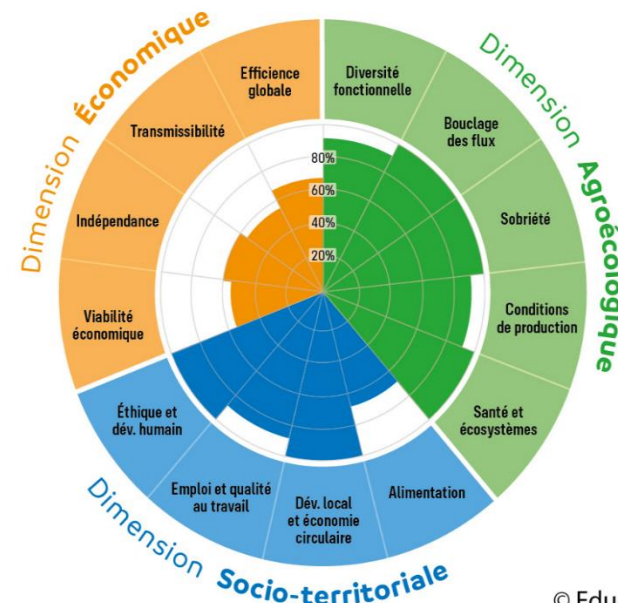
Dimension Économique

Efficience globale

Transmissibilité

Indépendance

Viabilité économique

Dimension Agroécologique

Diversité fonctionnelle

Bouclage des flux

Sobriété

Conditions de production

Santé et écosystèmes

80%
60%
40%
20%

Dimension Socio-territoriale

Éthique et dév. humain

Emploi et qualité au travail

Dév. local et économie circulaire

Alimentation

© Edu